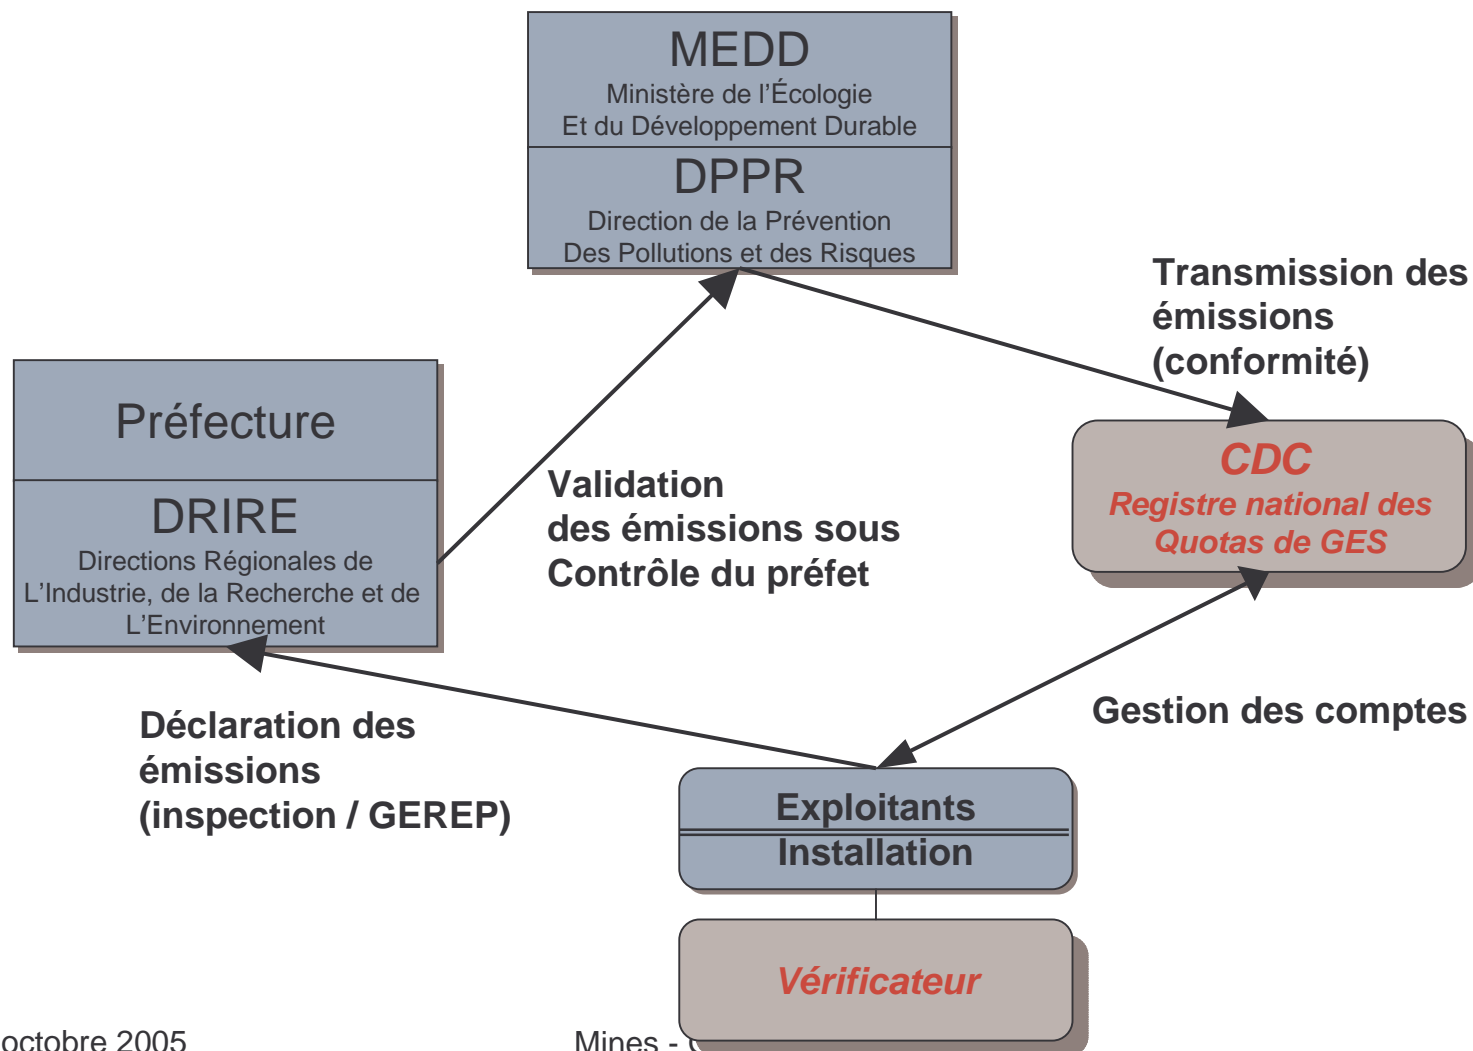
MEDD
Ministère de l'Écologie
Et du Développement Durable

DPPR
Direction de la Prévention
Des Pollutions et des Risques

Transmission des émissions (conformité)

Préfecture

DRIRE
Directions Régionales de L'Industrie, de la Recherche et de L'Environnement

Validation des émissions sous Contrôle du préfet

CDC
Registre national des Quotas de GES

Gestion des comptes

Déclaration des émissions (inspection / GEREP)

Exploitants
Installation

Vérificateur

octobre 2005

Mines - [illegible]